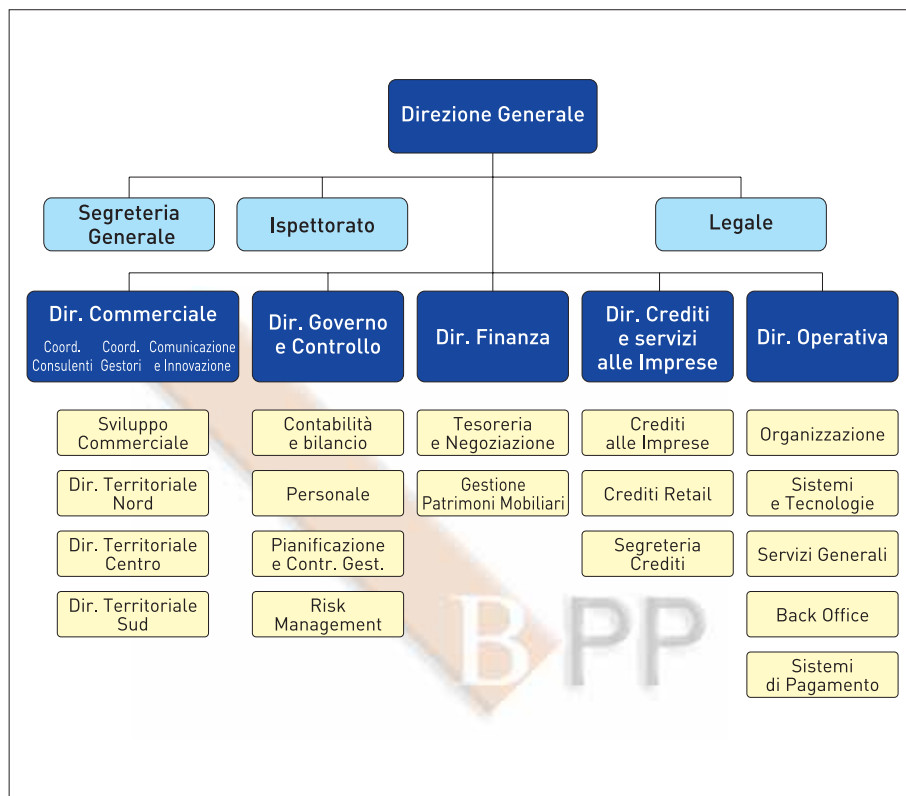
Direzione Generale

Segreteria Generale

Ispettorato

Legale

Dir. Commerciale

Coord. Consulenti

Coord. Gestori

Comunicazione e Innovazione

Dir. Governo e Controllo

Dir. Finanza

Dir. Crediti e servizi alle Imprese

Dir. Operativa

Sviluppo Commerciale

Dir. Territoriale Nord

Dir. Territoriale Centro

Dir. Territoriale Sud

Contabilità e bilancio

Personale

Pianificazione e Contr. Gest.

Risk Management

Tesoreria e Negoziazione

Gestione Patrimoni Mobiliari

Crediti alle Imprese

Crediti Retail

Segreteria Crediti

Organizzazione

Sistemi e Tecnologie

Servizi Generali

Back Office

Sistemi di Pagamento

BPP